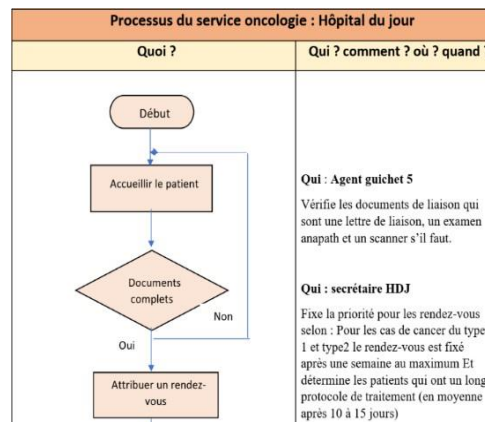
Processus du service oncologie : Hôpital du jour

| Quoi ? | Qui ? comment ? où ? quand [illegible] |
|---|---|
| Début<br>Accueillir le patient<br>Documents complets<br>Non<br>Oui<br>Attribuer un rendez-vous | **Qui** : **Agent guichet 5**<br>Vérifie les documents de liaison qui sont une lettre de liaison, un examen anapath et un scanner s'il faut.<br><br>**Qui : secrétaire HDJ**<br>Fixe la priorité pour les rendez-vous selon : Pour les cas de cancer du type 1 et type2 le rendez-vous est fixé après une semaine au maximum Et détermine les patients qui ont un long protocole de traitement (en moyenne après 10 à 15 jours) |